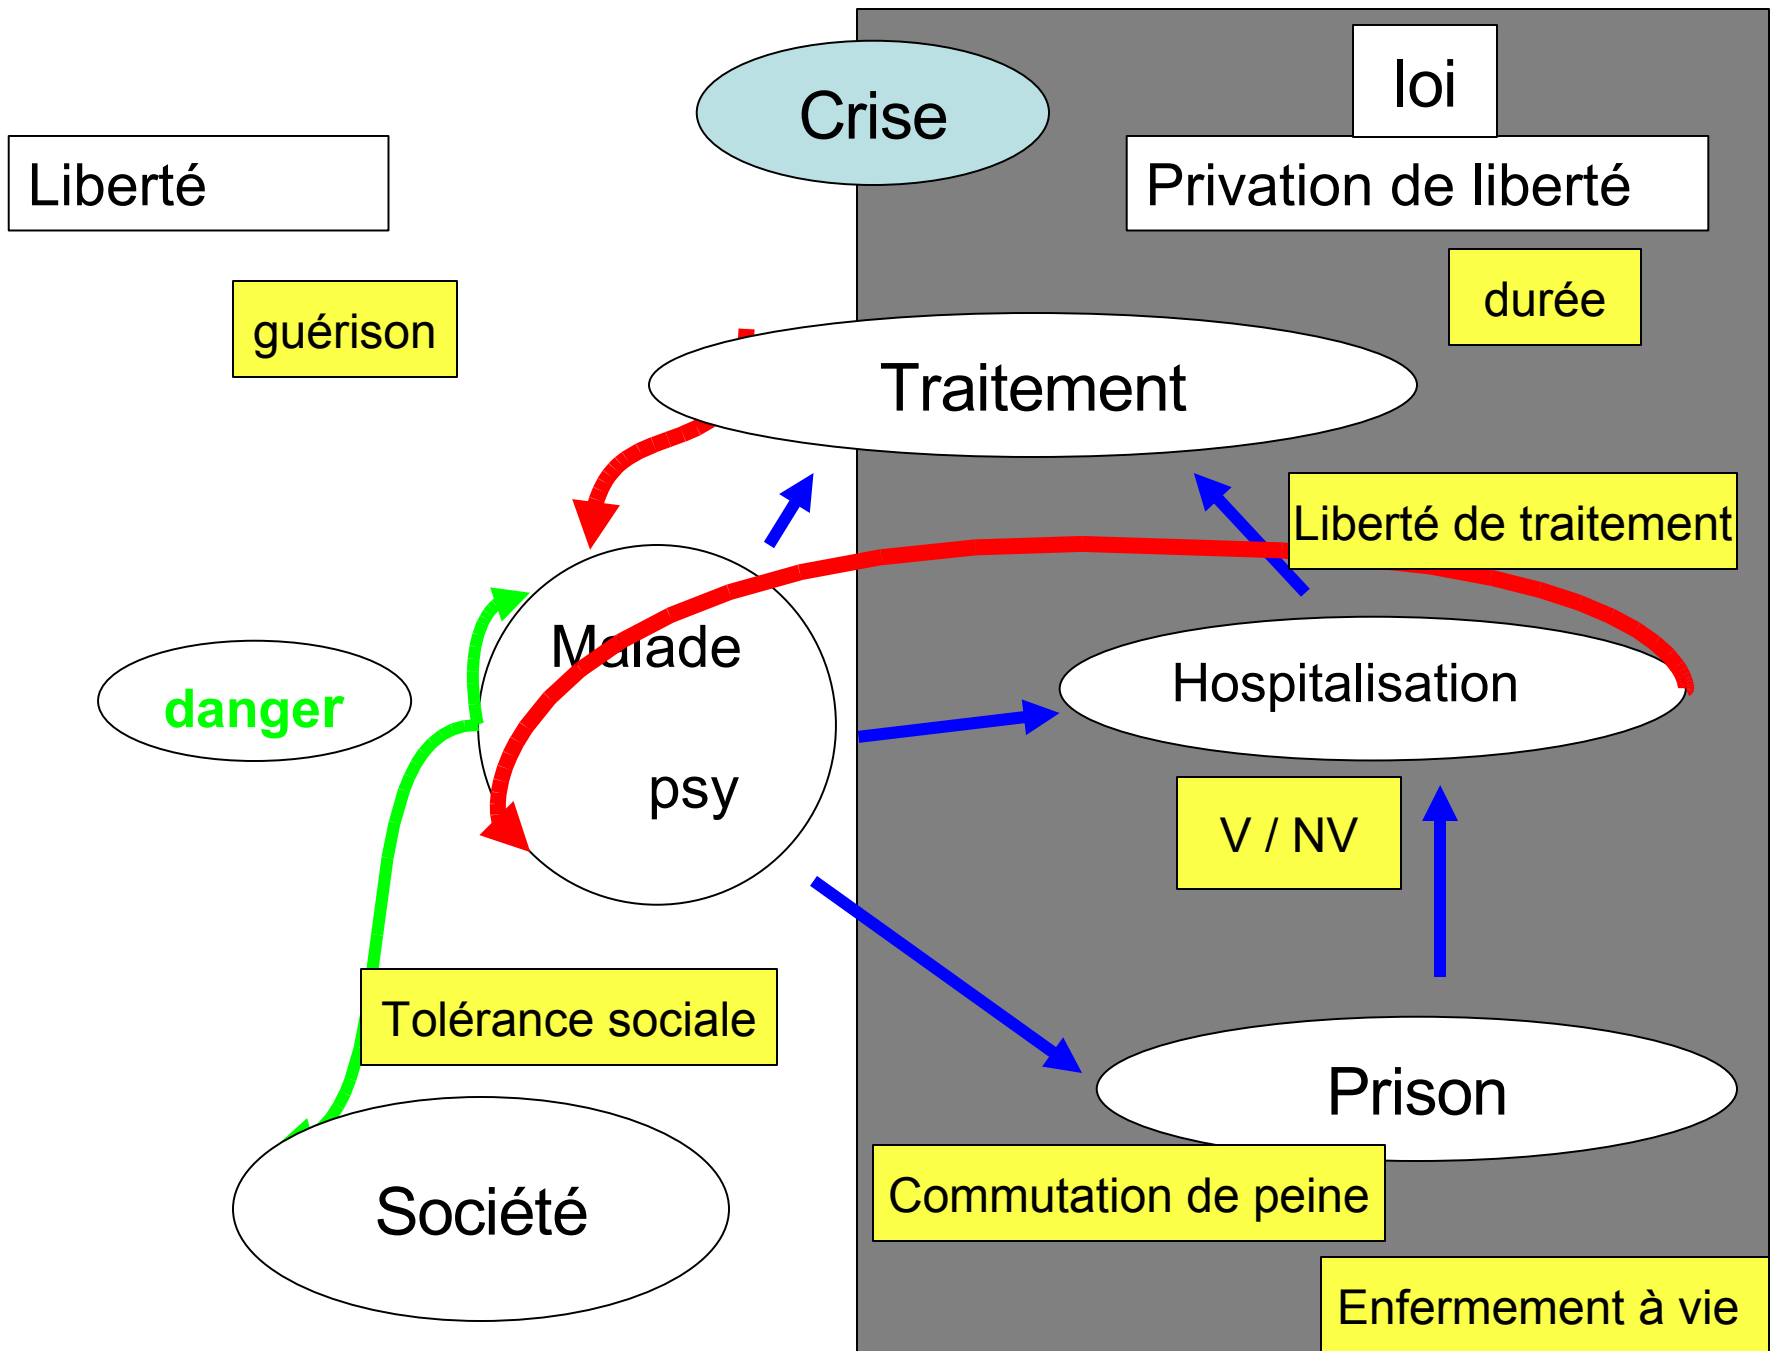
Crise

loi

Liberté

Privation de liberté

guérison

durée

Traitement

Liberté de traitement

Malade

psy

danger

Hospitalisation

V / NV

Tolérance sociale

Prison

Société

Commutation de peine

Enfermement à vie